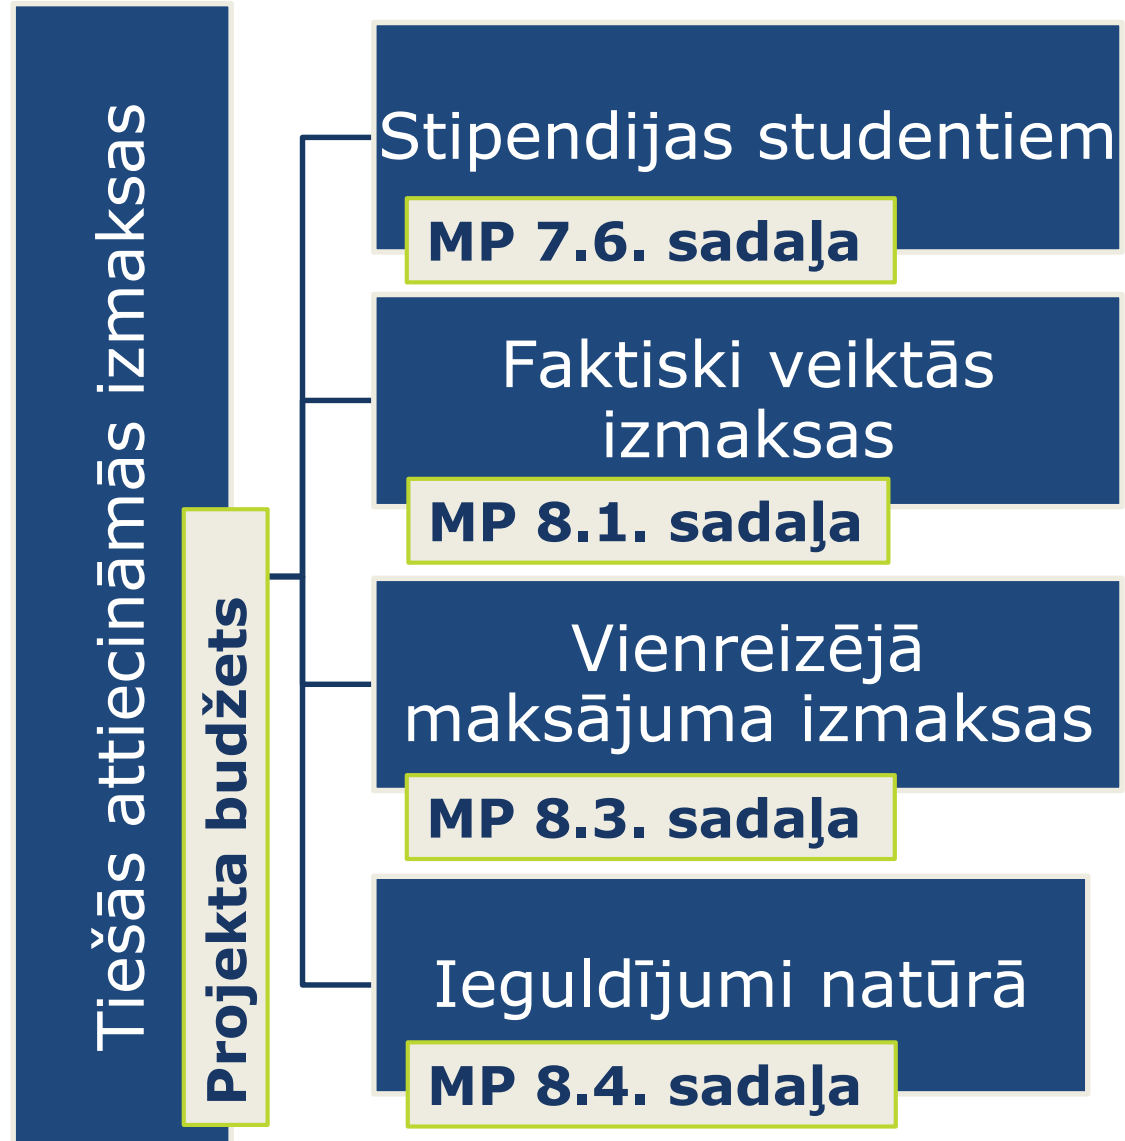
Tiešās attiecināmās izmaksas

Projekta budžets

Stipendijas studentiem

MP 7.6. sadaļa

Faktiski veiktās izmaksas

MP 8.1. sadaļa

Vienreizējā maksājuma izmaksas

MP 8.3. sadaļa

Ieguldījumi natūrā

MP 8.4. sadaļa